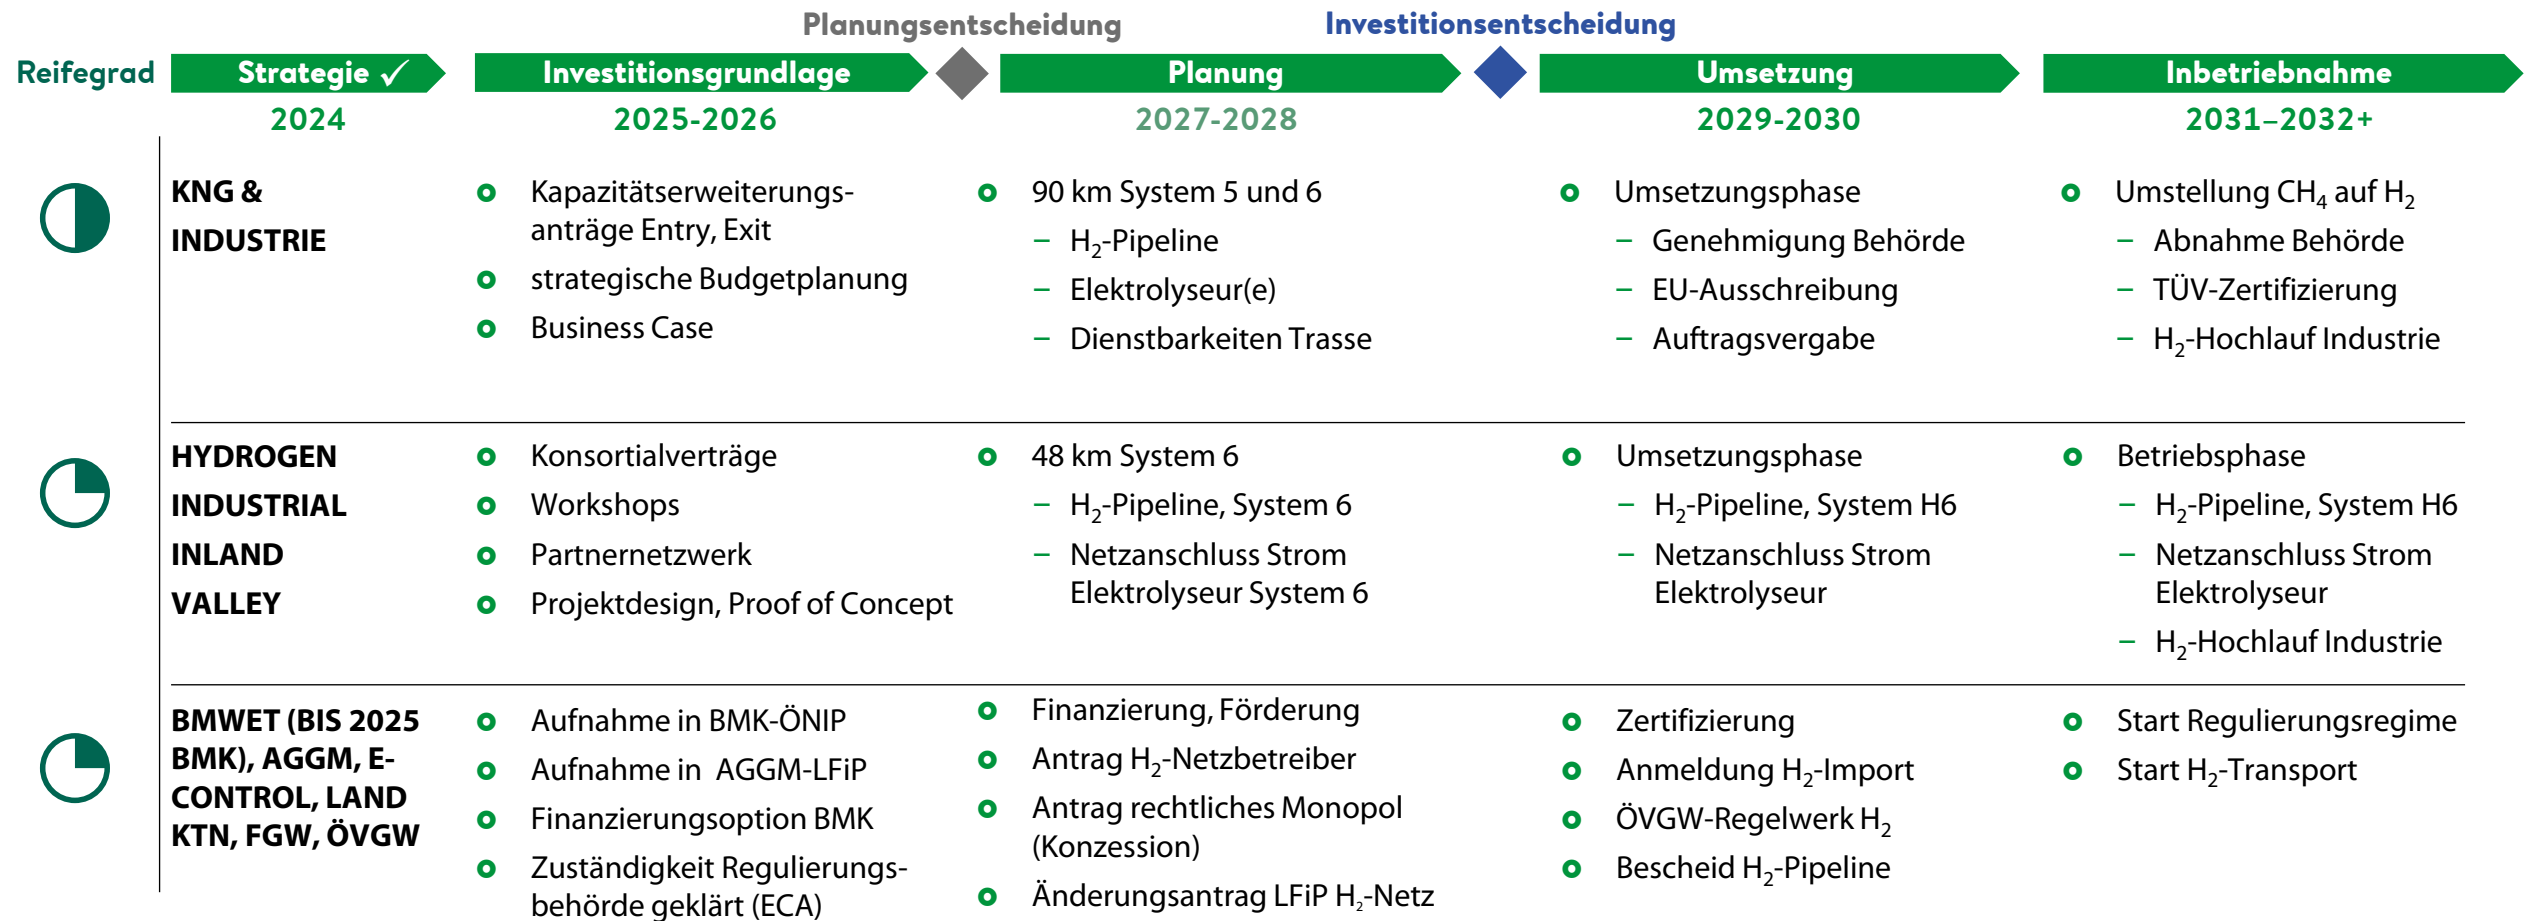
Planungsentscheidung Investitionsentscheidung

Reifegrad

Strategie ✓
2024

Investitionsgrundlage
2025-2026

Planung
2027-2028

Umsetzung
2029-2030

Inbetriebnahme
2031–2032+

KNG & INDUSTRIE

Kapazitätserweiterungsanträge Entry, Exit
strategische Budgetplanung
Business Case

90 km System 5 und 6
– $H_2$-Pipeline
– Elektrolyseur(e)
– Dienstbarkeiten Trasse

Umsetzungsphase
– Genehmigung Behörde
– EU-Ausschreibung
– Auftragsvergabe

Umstellung $CH_4$ auf $H_2$
– Abnahme Behörde
– TÜV-Zertifizierung
– $H_2$-Hochlauf Industrie

HYDROGEN INDUSTRIAL INLAND VALLEY

Konsortialverträge
Workshops
Partnernetzwerk
Projektdesign, Proof of Concept

48 km System 6
– $H_2$-Pipeline, System 6
– Netzanschluss Strom Elektrolyseur System 6

Umsetzungsphase
– $H_2$-Pipeline, System H6
– Netzanschluss Strom Elektrolyseur

Betriebsphase
– $H_2$-Pipeline, System H6
– Netzanschluss Strom Elektrolyseur
– $H_2$-Hochlauf Industrie

BMWET (BIS 2025 BMK), AGGM, E-CONTROL, LAND KTN, FGW, ÖVGW

Aufnahme in BMK-ÖNIP
Aufnahme in AGGM-LFiP
Finanzierungsoption BMK
Zuständigkeit Regulierungsbehörde geklärt (ECA)

Finanzierung, Förderung
Antrag $H_2$-Netzbetreiber
Antrag rechtliches Monopol (Konzession)
Änderungsantrag LFiP $H_2$-Netz

Zertifizierung
Anmeldung $H_2$-Import
ÖVGW-Regelwerk $H_2$
Bescheid $H_2$-Pipeline

Start Regulierungsregime
Start $H_2$-Transport